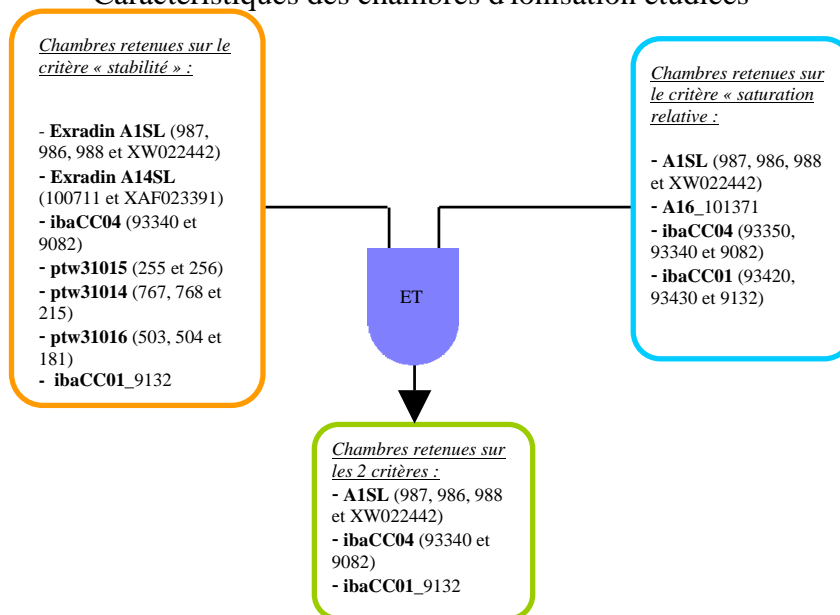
Caractéristiques des chambres d'ionisation étudiées

Chambres retenues sur le critère « stabilité » :

- Exradin A1SL (987, 986, 988 et XW022442)
- Exradin A14SL (100711 et XAF023391)
- ibaCC04 (93340 et 9082)
- ptw31015 (255 et 256)
- ptw31014 (767, 768 et 215)
- ptw31016 (503, 504 et 181)
- ibaCC01_9132

Chambres retenues sur le critère « saturation relative :

- A1SL (987, 986, 988 et XW022442)
- A16_101371
- ibaCC04 (93350, 93340 et 9082)
- ibaCC01 (93420, 93430 et 9132)

ET

Chambres retenues sur les 2 critères :
- A1SL (987, 986, 988 et XW022442)
- ibaCC04 (93340 et 9082)
- ibaCC01_9132